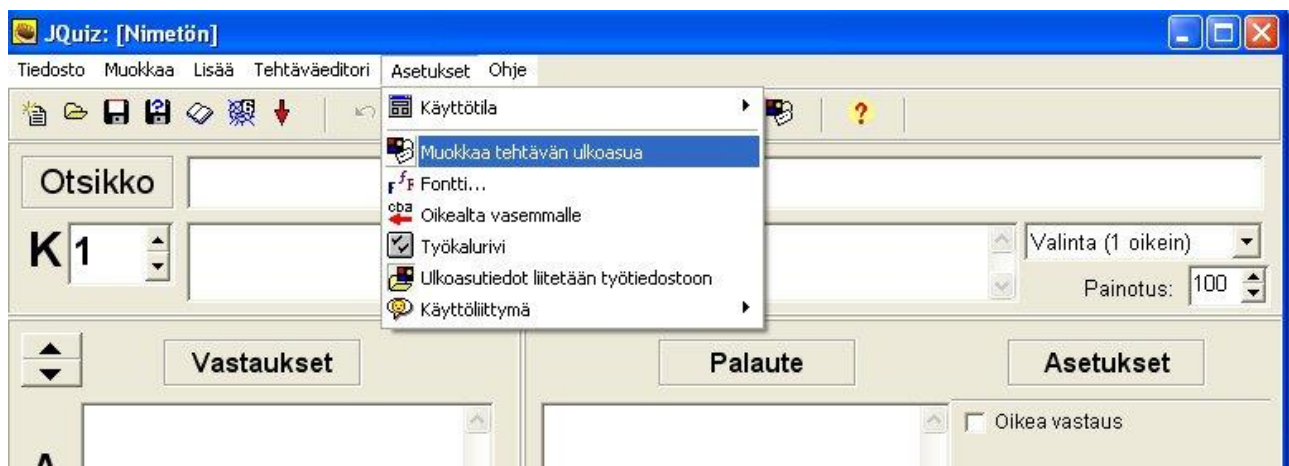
JQuiz: [Nimetön]

Tiedosto Muokkaa Lisää Tehtäväeditori Asetukset Ohje

Käyttötila
Muokkaa tehtävän ulkoasua
Fontti...
Oikealta vasemmalle
Työkalurivi
Ulkoasutiedot liitetään työtiedostoon
Käyttöliittymä

Otsikko

K 1

Valinta (1 oikein)

Painotus: 100

Vastaukset

Palaute

Asetukset

Oikea vastaus

A